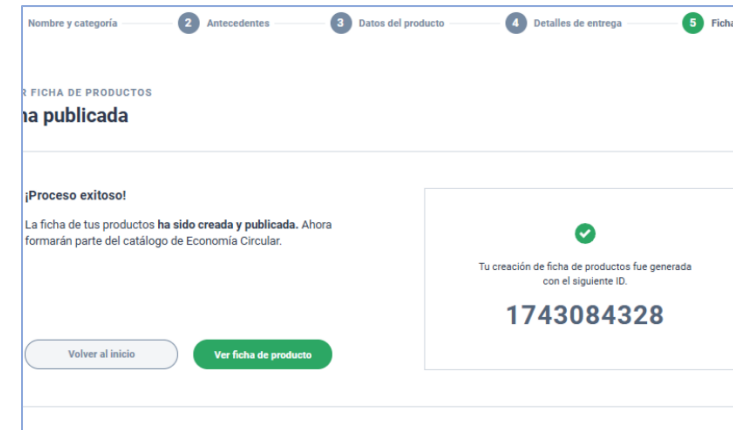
Nombre y categoría 2 Antecedentes 3 Datos del producto 4 Detalles de entrega 5 Ficha

R FICHA DE PRODUCTOS

ha publicada

¡Proceso exitoso!

La ficha de tus productos **ha sido creada y publicada.** Ahora formarán parte del catálogo de Economía Circular.

Tu creación de ficha de productos fue generada con el siguiente ID.

1743084328

Volver al inicio

Ver ficha de producto